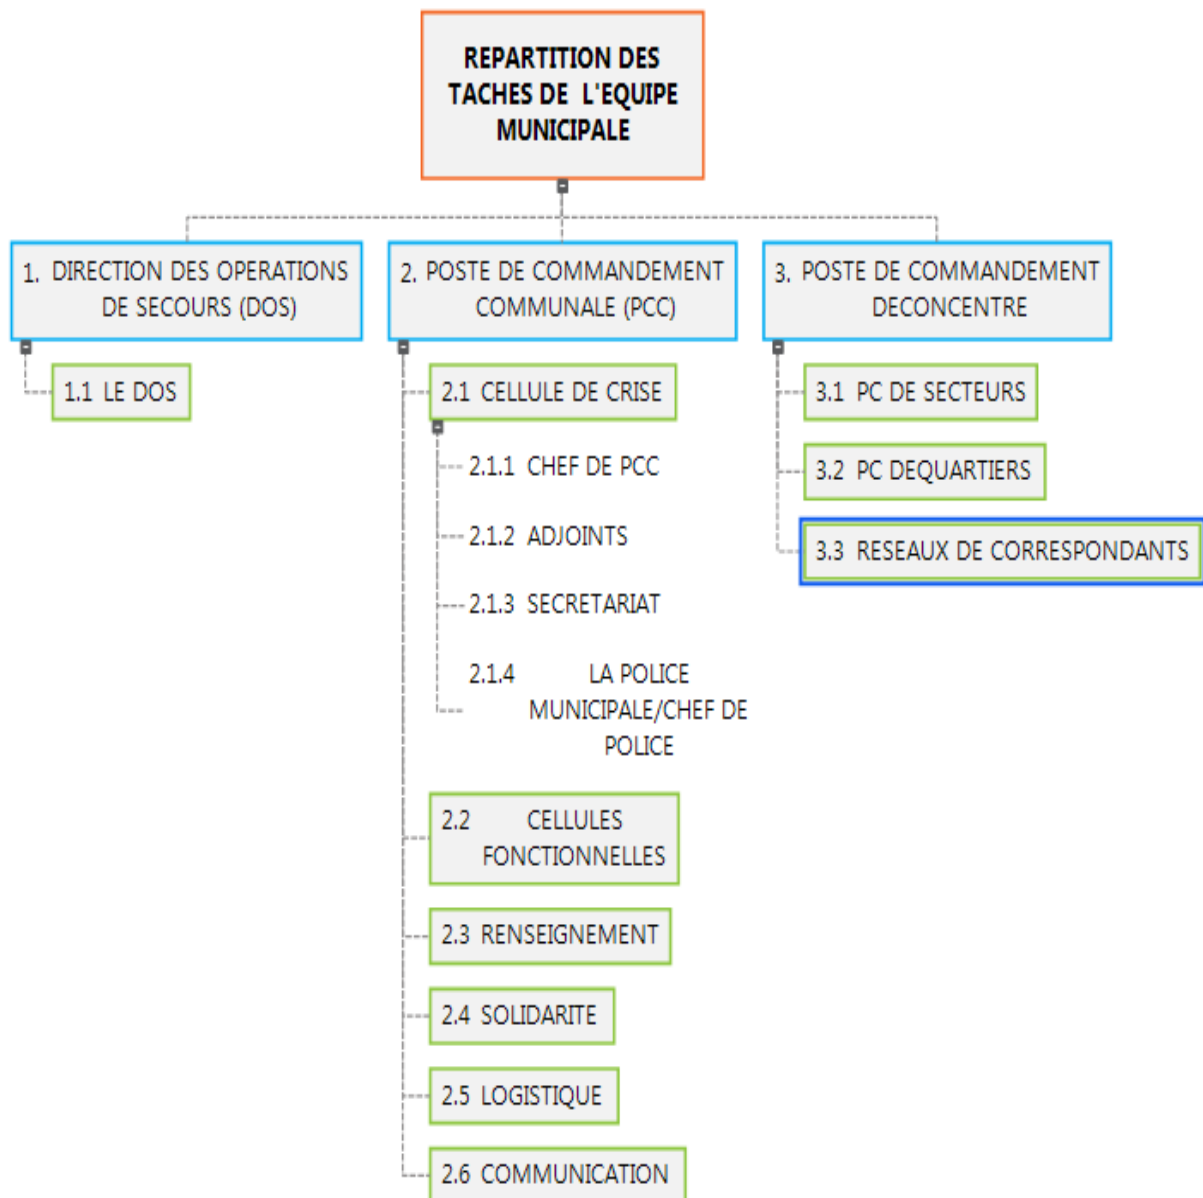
REPARTITION DES TACHES DE L'EQUIPE MUNICIPALE

1. DIRECTION DES OPERATIONS DE SECOURS (DOS)

1.1 LE DOS

2. POSTE DE COMMANDEMENT COMMUNALE (PCC)

2.1 CELLULE DE CRISE

2.1.1 CHEF DE PCC

2.1.2 ADJOINTS

2.1.3 SECRETARIAT

2.1.4 LA POLICE MUNICIPALE/CHEF DE POLICE

2.2 CELLULES FONCTIONNELLES

2.3 RENSEIGNEMENT

2.4 SOLIDARITE

2.5 LOGISTIQUE

2.6 COMMUNICATION

3. POSTE DE COMMANDEMENT DECONCENTRE

3.1 PC DE SECTEURS

3.2 PC DEQUARTIERS

3.3 RESEAUX DE CORRESPONDANTS